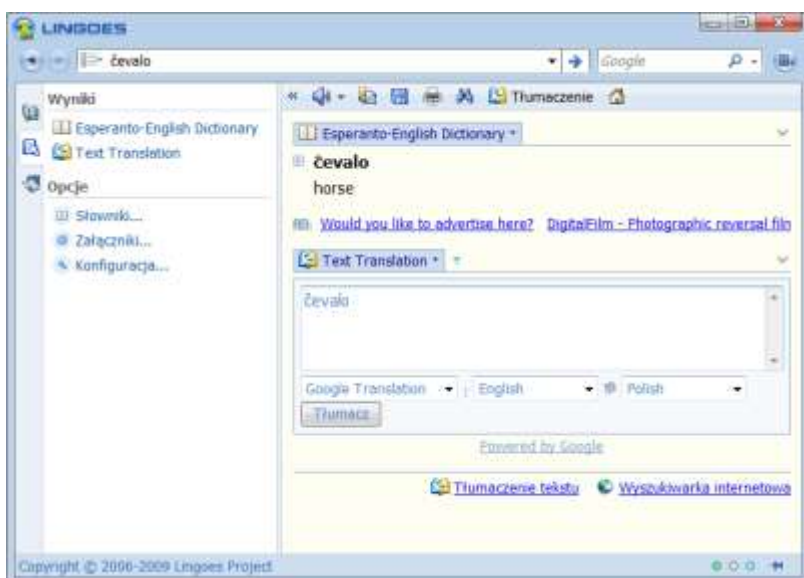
LINGOES

ĉevalo

Google

Wyniki

Esperanto-English Dictionary

Text Translation

Opcje

Słowniki...

Załączniki...

Konfiguracja...

Tłumaczenie

Esperanto-English Dictionary

ĉevalo

horse

Would you like to advertise here? DigitalFilm - Photographic reversal film

Text Translation

ĉevalo

Google Translation

English

Polish

Tłumacz

Powered by Google

Tłumaczenie tekstu

Wyszukiwarka internetowa

Copyright © 2006-2009 Lingoes Project